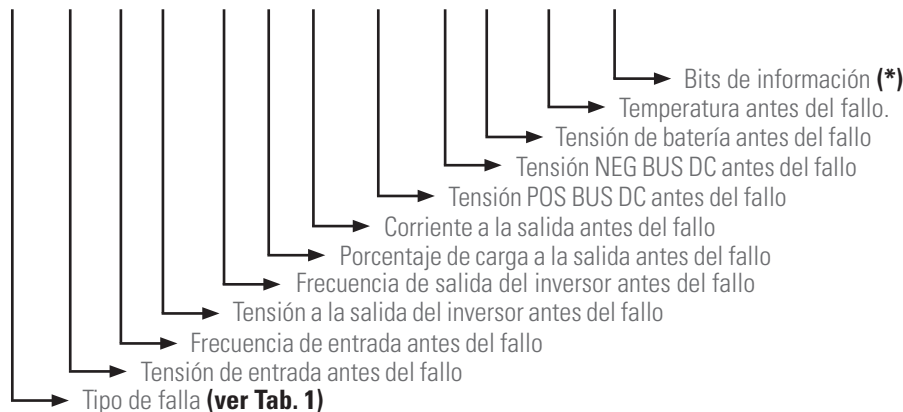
Bits de información **(*)**

Temperatura antes del fallo.

Tensión de batería antes del fallo

Tensión NEG BUS DC antes del fallo

Tensión POS BUS DC antes del fallo

Corriente a la salida antes del fallo

Porcentaje de carga a la salida antes del fallo

Frecuencia de salida del inversor antes del fallo

Tensión a la salida del inversor antes del fallo

Frecuencia de entrada antes del fallo

Tensión de entrada antes del fallo

Tipo de falla **(ver Tab. 1)**